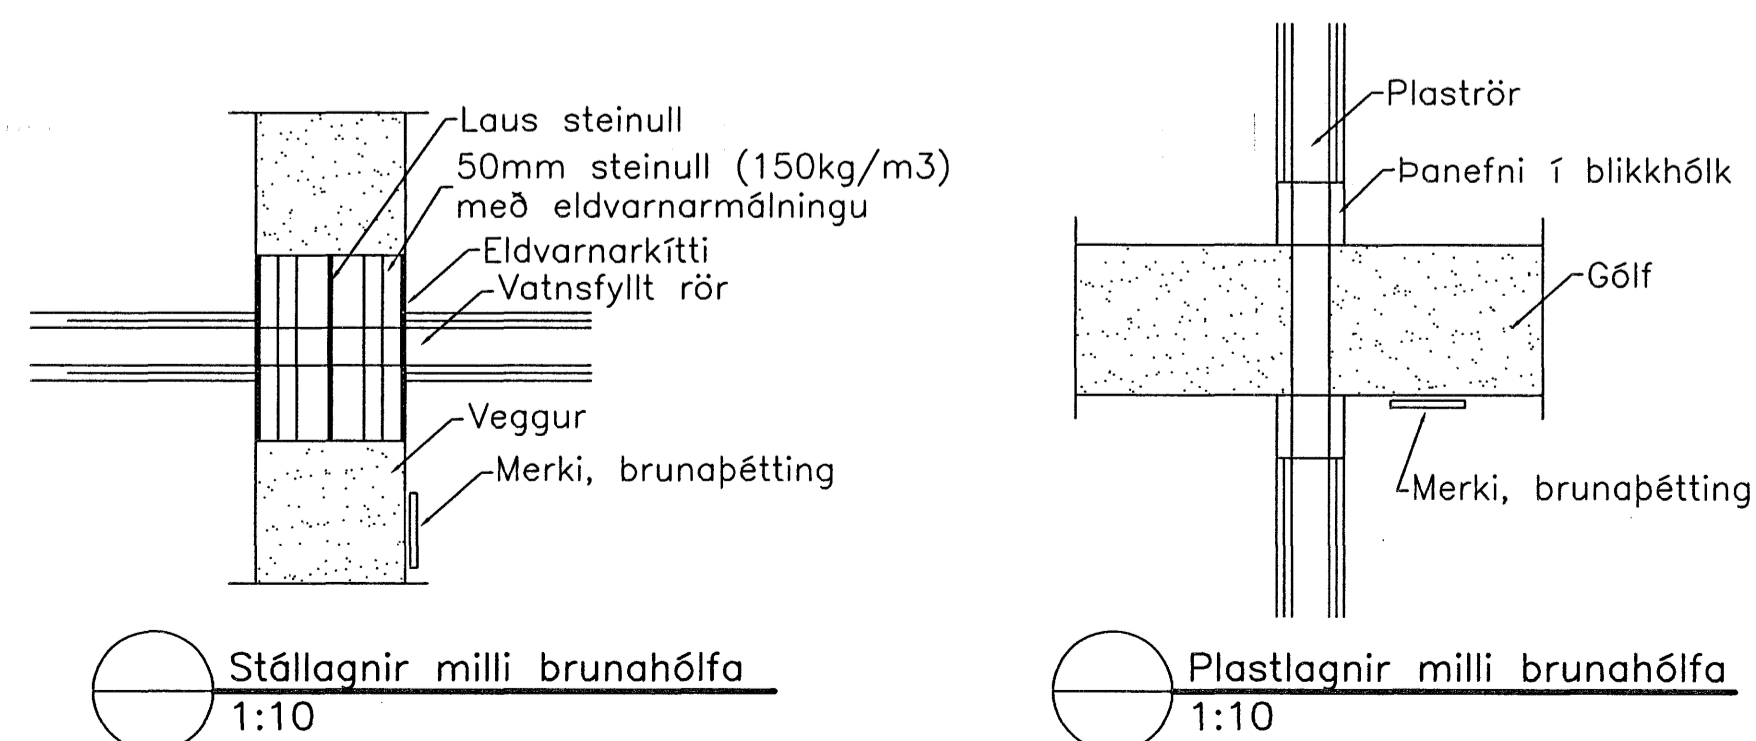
Laus steinull
50mm steinull (150kg/m3)
með eldvarnarmálningu
Eldvarnarkítti
Vatnsfyllt rör
Veggur
Merki, brunaþétting

Stállagnir milli brunahólfa
1:10

Plaströr
Þanefni í blikkhólk
Gólf
Merki, brunaþétting

Plastlagnir milli brunahólfa
1:10